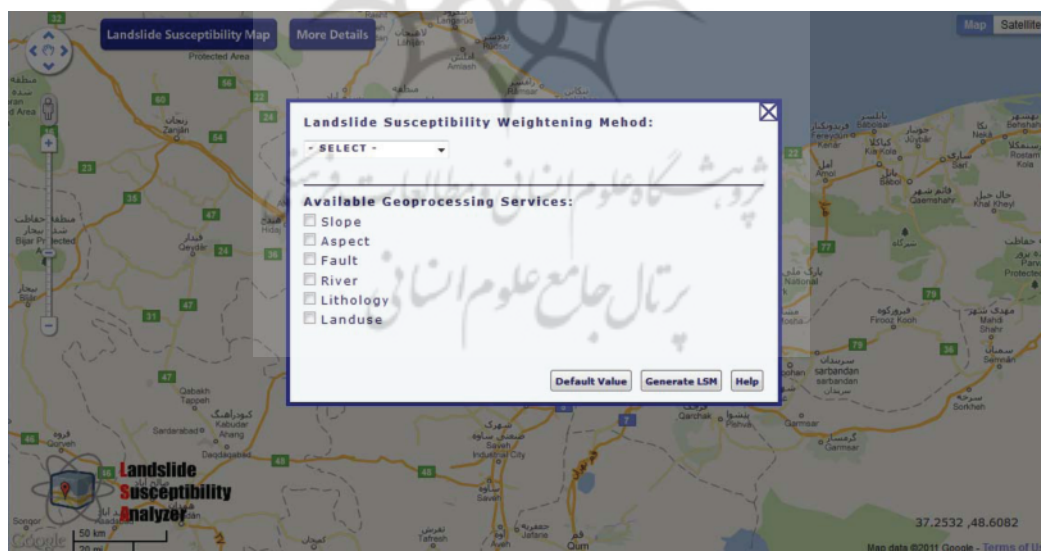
Landslide Susceptibility Map

More Details

Map

Satellite

Landslide Susceptibility Weightening Mehod:

- SELECT -

Available Geoprocessing Services:

Slope

Aspect

Fault

River

Lithology

Landuse

Default Value

Generate LSM

Help

پژوهشگاه علوم انسانی و مطالعات فرهنگی

پرتال جامع علوم انسانی

Landslide Susceptibility Analyzer

50 km

20 mi

37.2532 ,48.6082

Map data ©2011 Google - Terms of Use